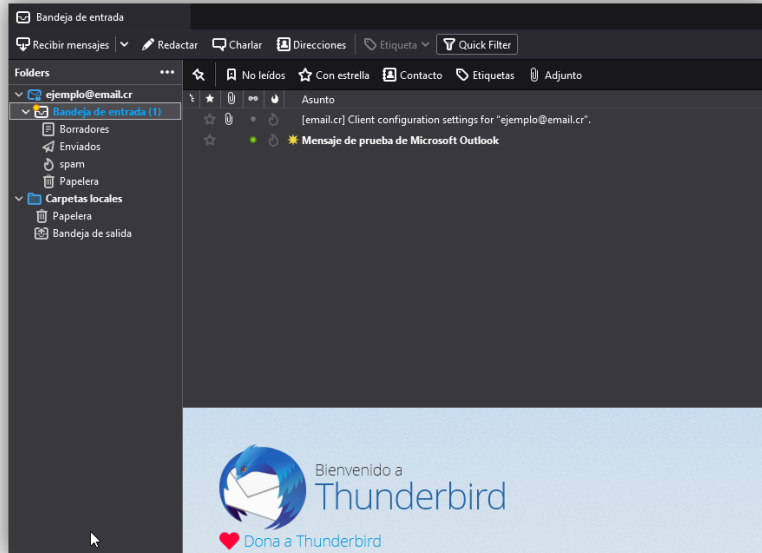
Bandeja de entrada

Recibir mensajes | Redactar | Charlar | Direcciones | Etiqueta | Quick Filter

Folders

ejemplo@email.cr
Bandeja de entrada (1)
Borradores
Enviados
spam
Papelera
Carpetas locales
Papelera
Bandeja de salida

No leídos | Con estrella | Contacto | Etiquetas | Adjunto

Asunto
[email.cr] Client configuration settings for "ejemplo@email.cr".
Mensaje de prueba de Microsoft Outlook

Bienvenido a
Thunderbird
Dona a Thunderbird